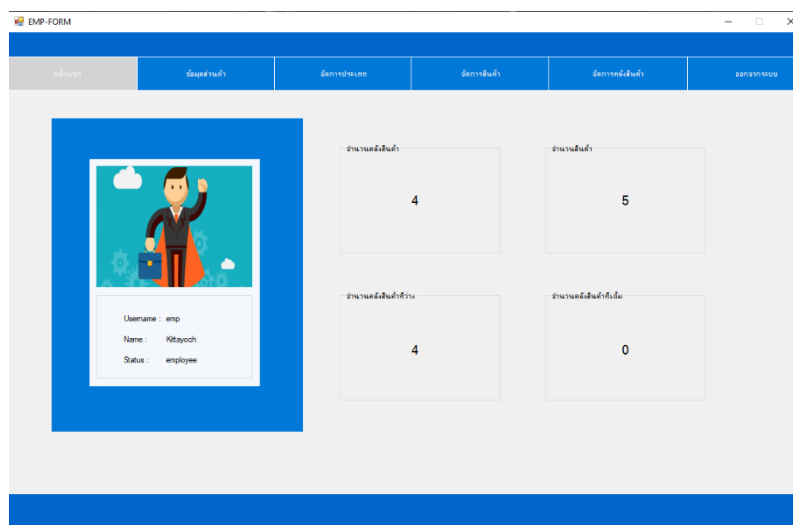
EMP-FORM

หน้าแรก
ข้อมูลส่วนตัว
จัดการประเภท
จัดการสินค้า
จัดการคลังสินค้า
ออกจากระบบ

Username : emp
Name : Kittayoch
Status : employee

จำนวนคลังสินค้า
4

จำนวนสินค้า
5

จำนวนคลังสินค้าที่ว่าง
4

จำนวนคลังสินค้าที่เต็ม
0